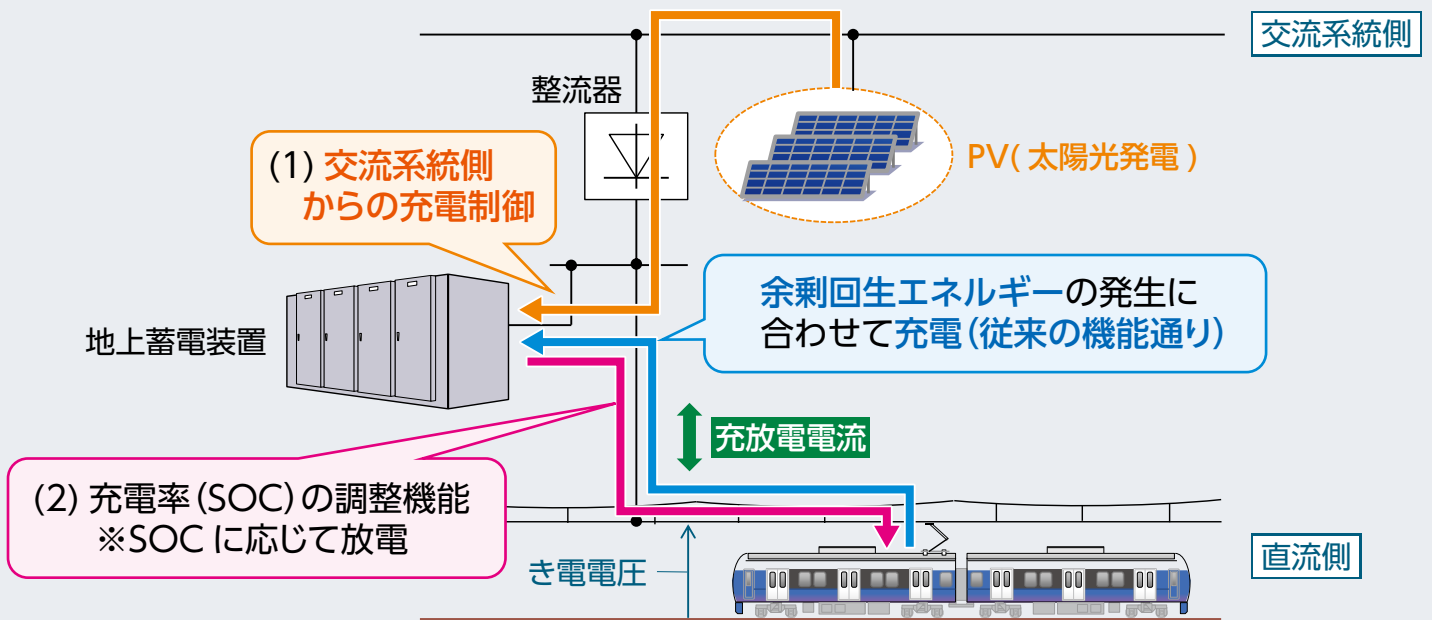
交流系統側

整流器

PV( 太陽光発電 )

(1) 交流系統側 からの充電制御

地上蓄電装置

余剰回生エネルギーの発生に合わせて充電(従来の機能通り)

充放電電流

(2) 充電率(SOC)の調整機能 ※SOC に応じて放電

き電電圧

直流側